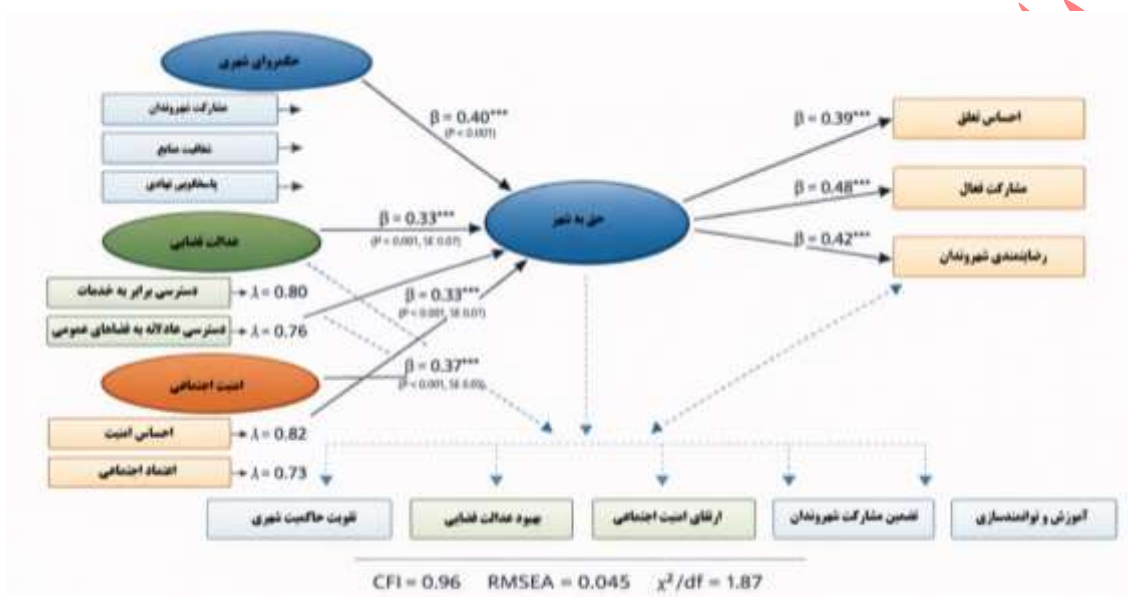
حکمروایی شهری

مشارکت شهروندان

شفافیت منابع

پاسخگویی نهادی

$\beta = 0.40^{***}$ (P < 0.001)

حق به شهر

$\beta = 0.39^{***}$

احساس تعلق

$\beta = 0.48^{***}$

مشارکت فعال

$\beta = 0.42^{***}$

رضایتمندی شهروندان

عدالت فضایی

$\beta = 0.33^{***}$ (P < 0.001, SE 0.07)

دسترسی برابر به خدمات

$\lambda = 0.80$

دسترسی عادلانه به فضاهای عمومی

$\lambda = 0.76$

$\beta = 0.33^{***}$ (P < 0.001, SE 0.07)

امنیت اجتماعی

$\beta = 0.37^{***}$ (P < 0.001, SE 0.05)

احساس امنیت

$\lambda = 0.82$

اعتماد اجتماعی

$\lambda = 0.73$

تقویت حاکمیت شهری

بهبود عدالت فضایی

ارتقای امنیت اجتماعی

تضمین مشارکت شهروندان

آموزش و توانمندسازی

CFI = 0.96 RMSEA = 0.045 $\chi^2/df = 1.87$